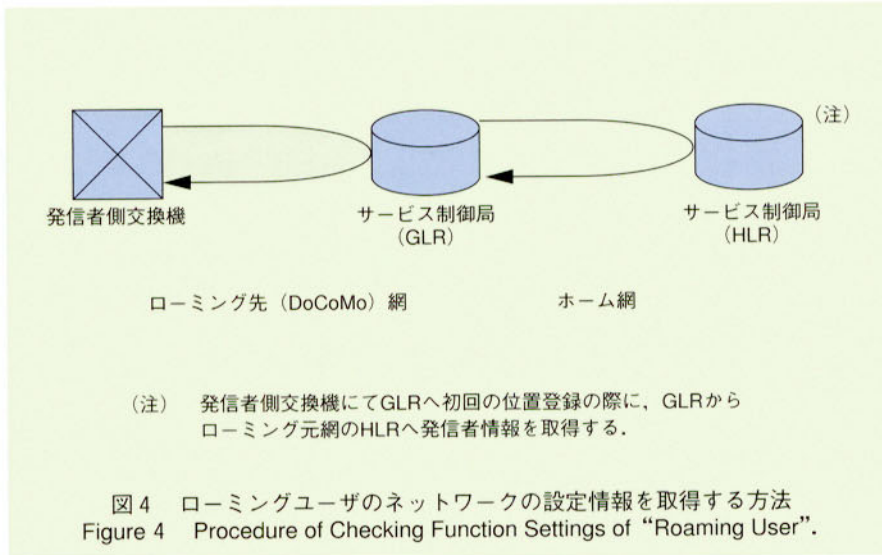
（注）

発信者側交換機

サービス制御局
（GLR）

サービス制御局
（HLR）

ローミング先（DoCoMo）網

ホーム網

（注）　発信者側交換機にてGLRへ初回の位置登録の際に，GLRからローミング元網のHLRへ発信者情報を取得する．

図4　ローミングユーザのネットワークの設定情報を取得する方法
Figure 4　Procedure of Checking Function Settings of “Roaming User”.